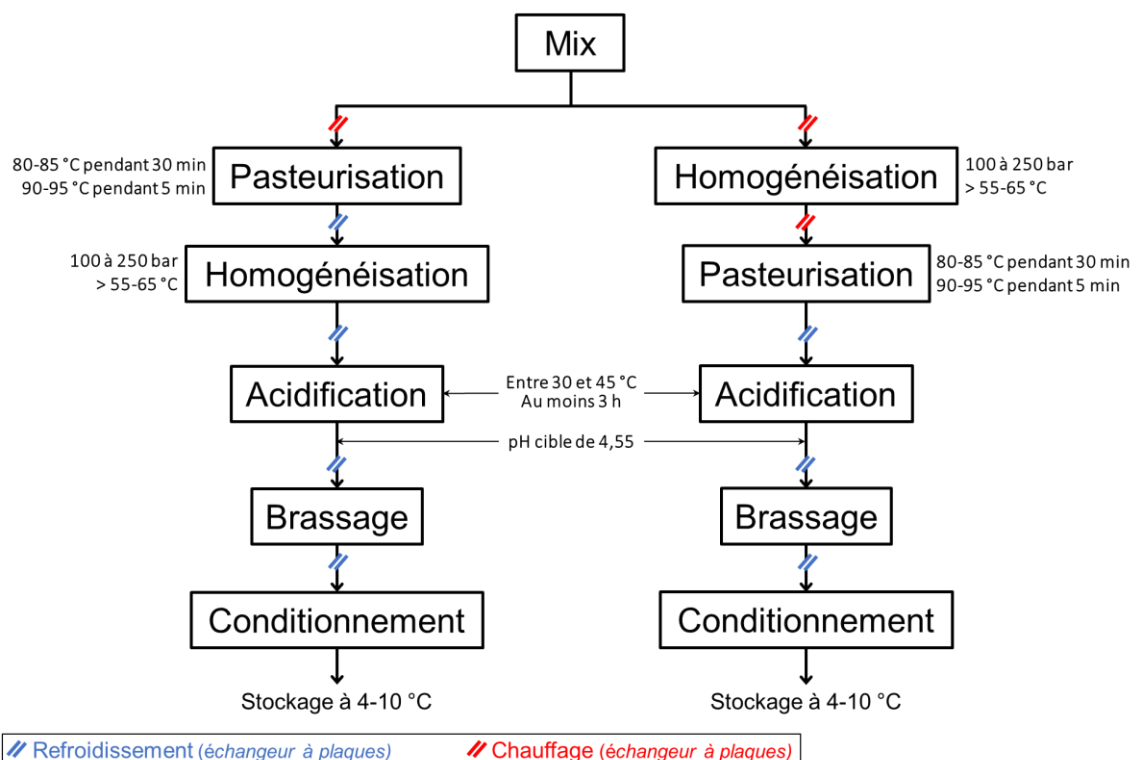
Mix

80-85 °C pendant 30 min
90-95 °C pendant 5 min

Pasteurisation

100 à 250 bar
> 55-65 °C

Homogénéisation

Acidification

Brassage

Conditionnement

Stockage à 4-10 °C

Homogénéisation

100 à 250 bar
> 55-65 °C

Pasteurisation

80-85 °C pendant 30 min
90-95 °C pendant 5 min

Acidification

Brassage

Conditionnement

Stockage à 4-10 °C

Entre 30 et 45 °C
Au moins 3 h

pH cible de 4,55

// Refroidissement (échangeur à plaques) // Chauffage (échangeur à plaques)